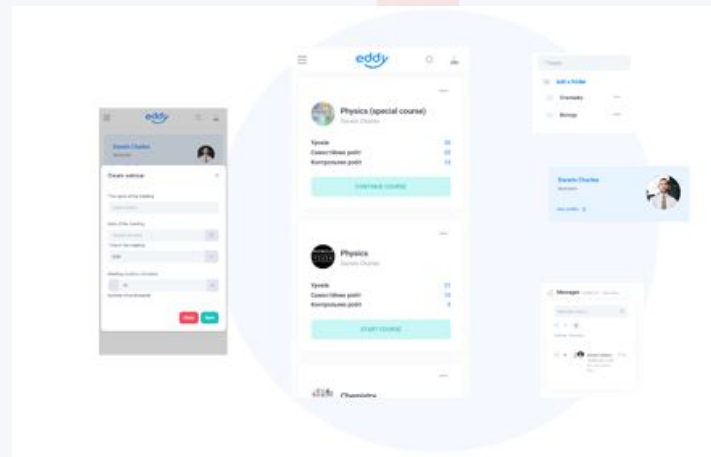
eddy

Physics (special course)
Daniels Charles

Уроків 25
Самостійних робіт 20
Контрольних робіт 13

CONTINUE COURSE

Physics
Daniels Charles

Уроків 21
Самостійних робіт 13
Контрольних робіт 8

START COURSE

Chemistry

eddy

Daniels Charles

Create webinar

The name of the meeting

Date of the meeting

Time of the meeting

Meeting duration

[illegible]

Close Save

Add a folder
Chemistry
Biology

Daniels Charles
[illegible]

Messages